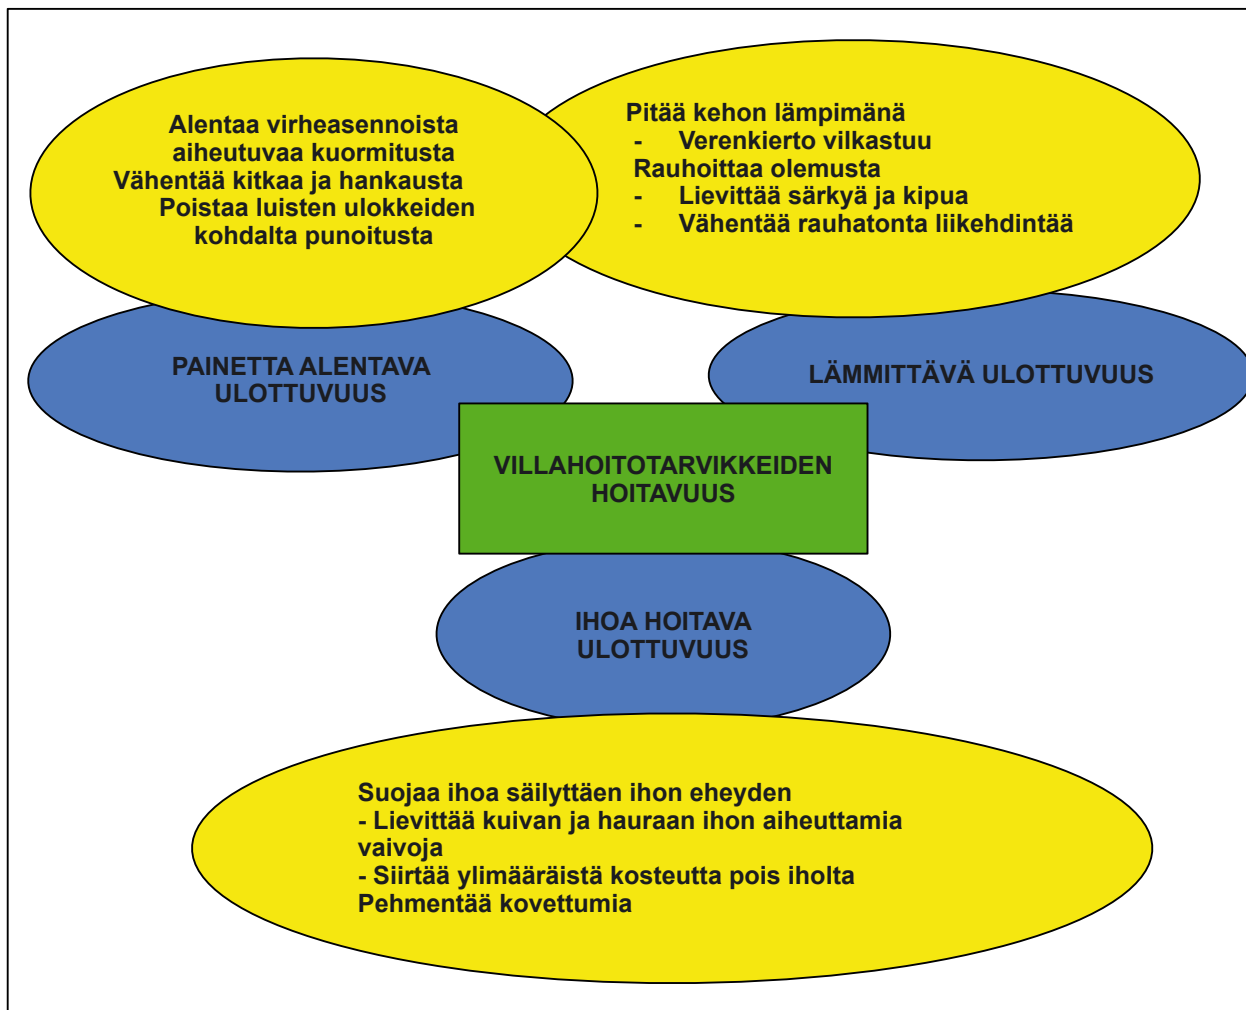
Alentaa virheasennoista aiheutuvaa kuormitusta
Vähentää kitkaa ja hankausta
Poistaa luisten ulokkeiden kohdalta punoitusta

Pitää kehon lämpimänä
- Verenkierto vilkastuu
Rauhoittaa olemusta
- Lievittää särkyä ja kipua
- Vähentää rauhatonta liikehdintää

PAINETTA ALENTAVA ULOTTUVUUS

LÄMMITTÄVÄ ULOTTUVUUS

VILLAHOITOTARVIKKEIDEN HOITAVUUS

IHOA HOITAVA ULOTTUVUUS

Suojaa ihoa säilyttäen ihon eheyden
- Lievittää kuivan ja hauraan ihon aiheuttamia vaivoja
- Siirtää ylimääräistä kosteutta pois iholta
Pehmentää kovettumia